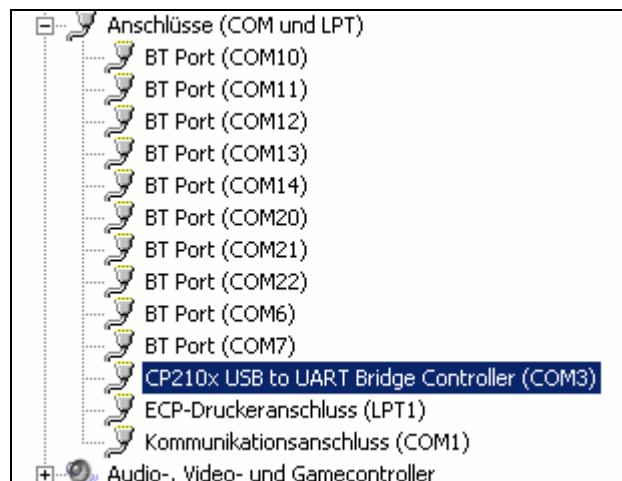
Anschlüsse (COM und LPT)
BT Port (COM10)
BT Port (COM11)
BT Port (COM12)
BT Port (COM13)
BT Port (COM14)
BT Port (COM20)
BT Port (COM21)
BT Port (COM22)
BT Port (COM6)
BT Port (COM7)
CP210x USB to UART Bridge Controller (COM3)
ECP-Druckeranschluss (LPT1)
Kommunikationsanschluss (COM1)
Audio-, Video- und Gamecontroller